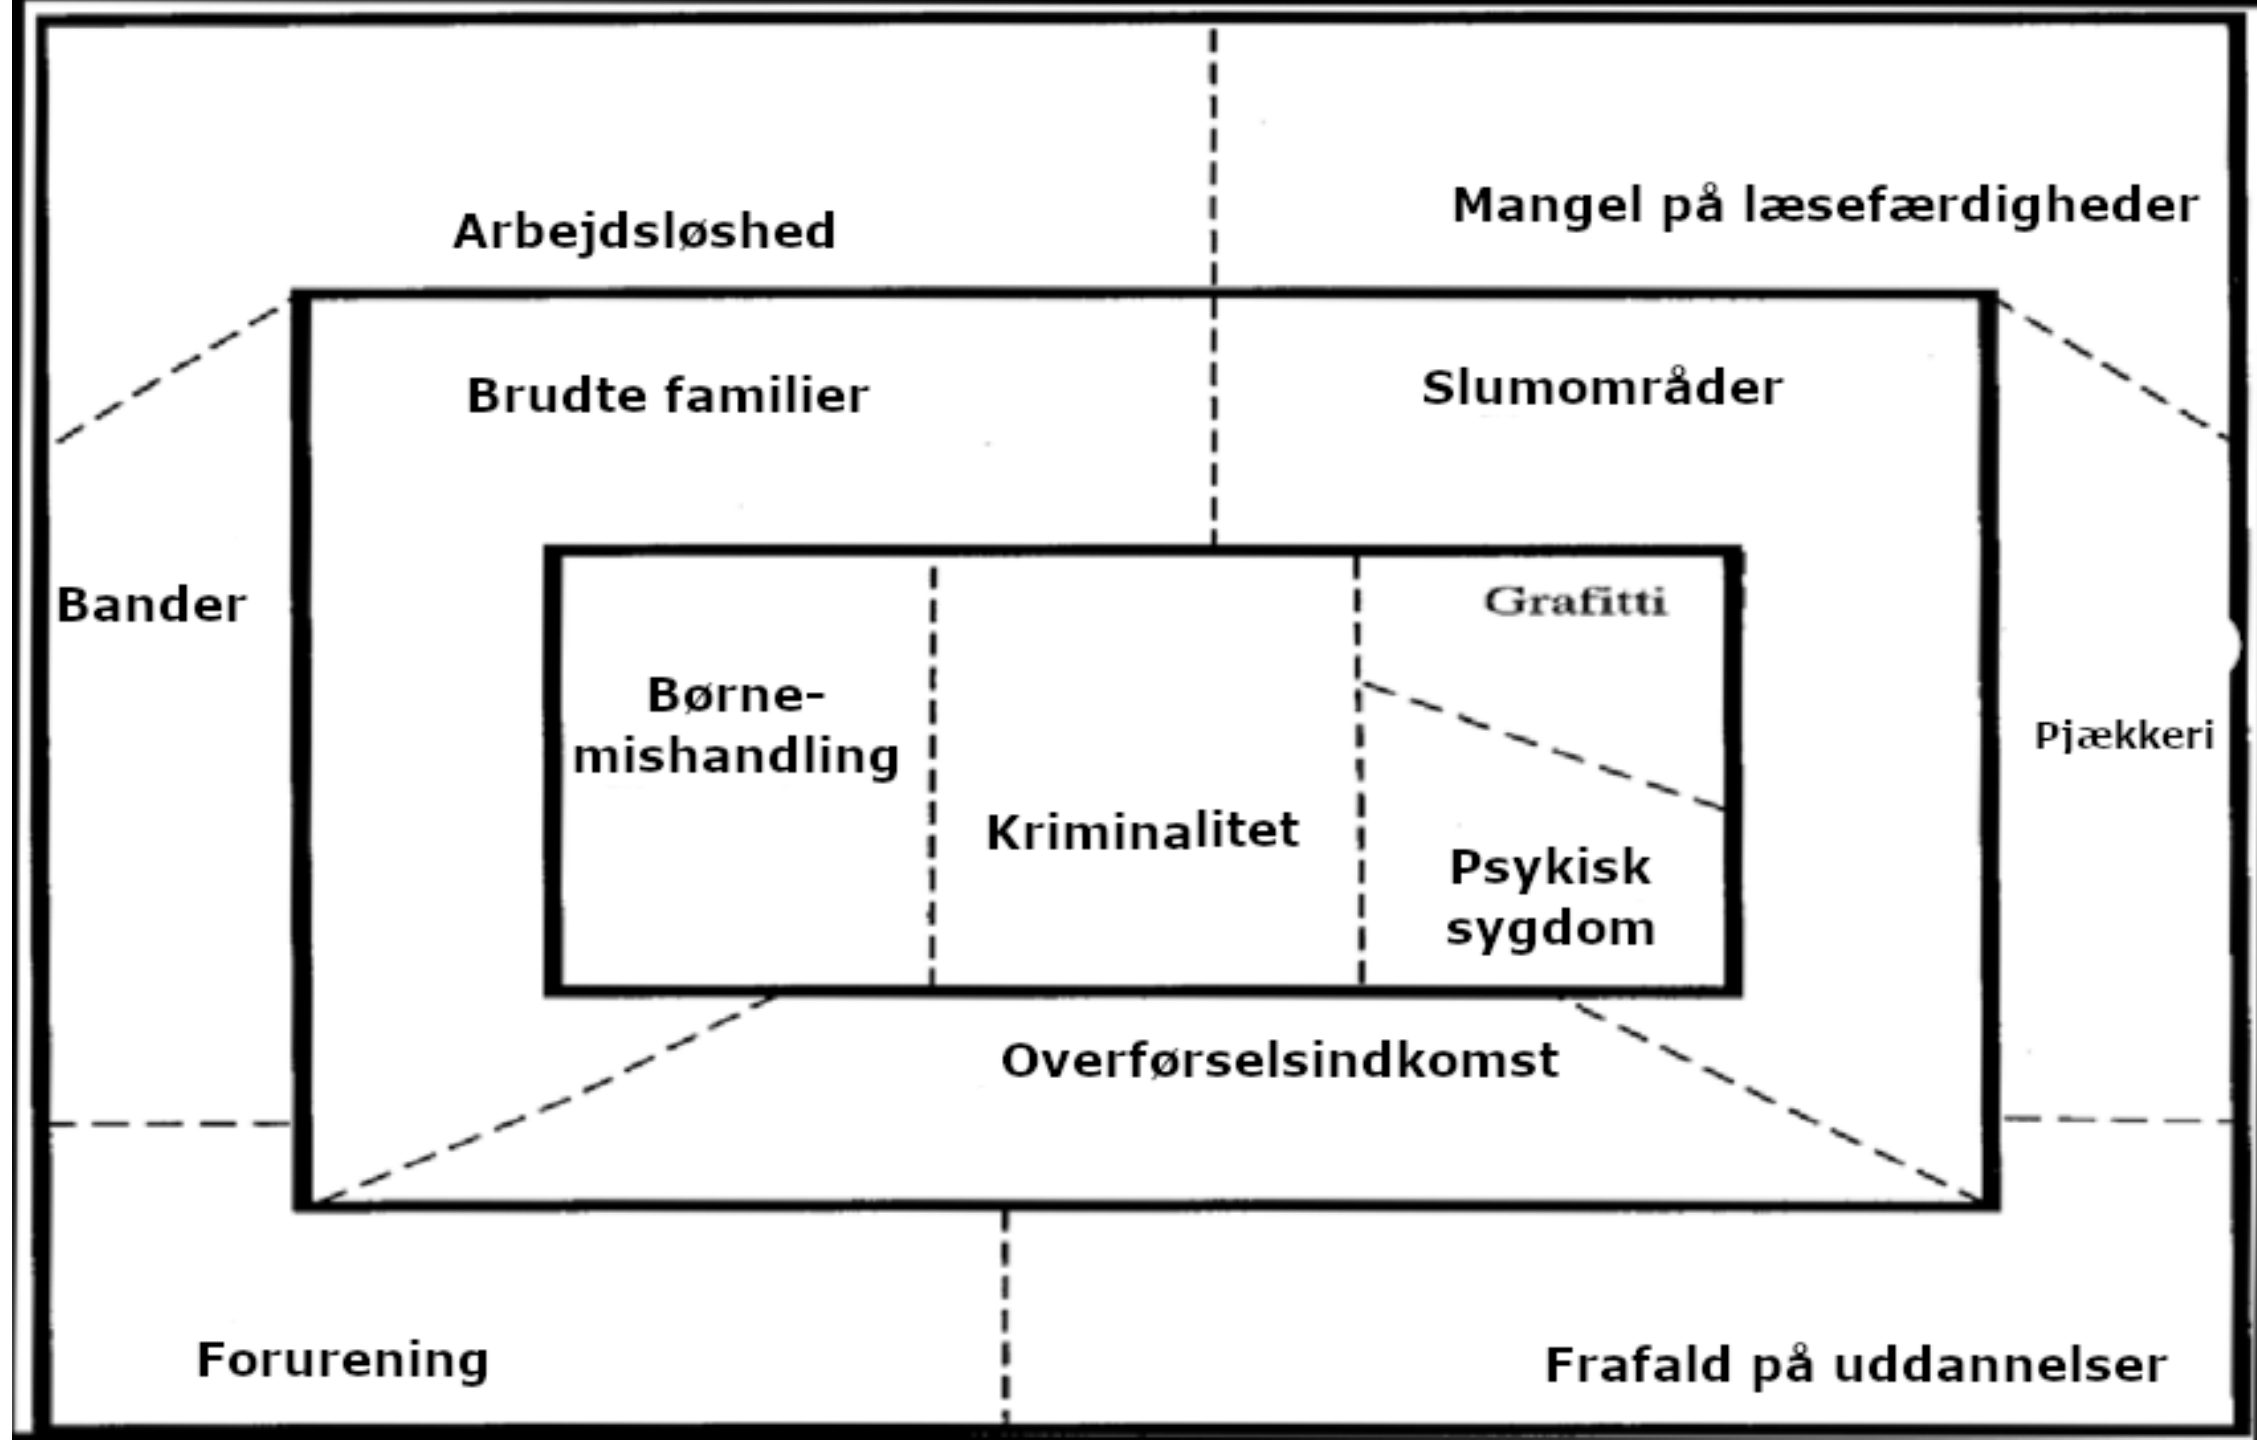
Arbejdsløshed

Mangel på læsefærdigheder

Brudte familier

Slumområder

Bander

Grafitti

Børnemishandling

Kriminalitet

Pjækkeri

Psykisk sygdom

Overførselsindkomst

Forurening

Frafald på uddannelser